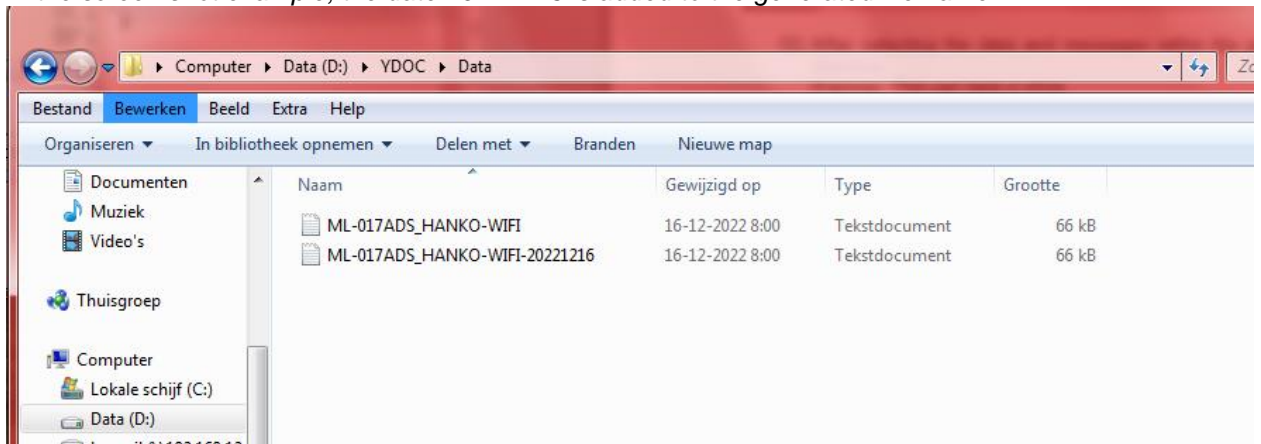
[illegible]

Computer ▸ Data (D:) ▸ YDOC ▸ Data

Zo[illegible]

Bestand Bewerken Beeld Extra Help

Organiseren ▾ In bibliotheek opnemen ▾ Delen met ▾ Branden Nieuwe map

Documenten
Muziek
Video's

Thuisgroep

Computer
Lokale schijf (C:)
Data (D:)
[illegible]

| Naam | Gewijzigd op | Type | Grootte |
|---|---|---|---|
| ML-017ADS_HANKO-WIFI | 16-12-2022 8:00 | Tekstdocument | 66 kB |
| ML-017ADS_HANKO-WIFI-20221216 | 16-12-2022 8:00 | Tekstdocument | 66 kB |